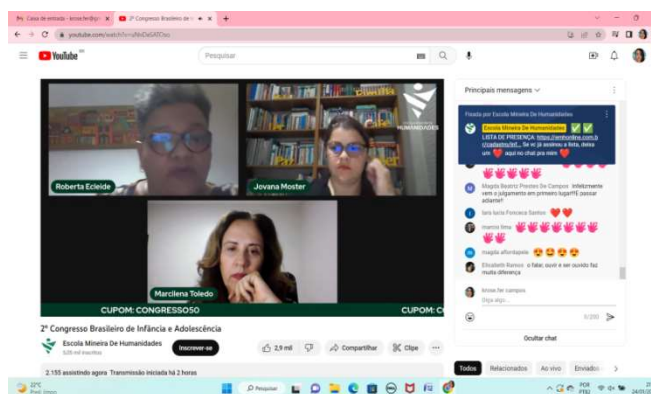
Caixa de entrada - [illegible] | 2º Congresso Brasileiro de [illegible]

youtube.com/watch?v=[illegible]

YouTube BR

Pesquisar

Roberta Ecleide

Jovana Moster

HUMANIDADES

Marcilena Toledo

CUPOM: CONGRESSO50

CUPOM: C

2º Congresso Brasileiro de Infância e Adolescência

Escola Mineira De Humanidades
520 mil inscritos

Inscrever-se

2,9 mil

Compartilhar

Clipe

2.155 assistindo agora Transmissão iniciada há 2 horas

Principais mensagens

Fixado por Escola Mineira De Humanidades

Escola Mineira De Humanidades ✅ ✅ LISTA DE PRESENÇA: https://emhonline.com.br/cadastro/lst... Se vc já assinou a lista, deixa um ❤️ aqui no chat pra mim ❤️

Magda Beatriz Prestes De Campos infelizmente vem o julgamento em primeiro lugar!!!É passar adiante!!

lara lucia Fonseca Santos ❤️ ❤️

marcio lima

magda alfondapelo

Elizabeth Ramos o falar, ouvir e ser ouvido faz muita diferença

know.her campos

Diga algo...

0/200

Ocultar chat

Todos

Relacionados

Ao vivo

Enviados

22°C

Pesquisar

POR

24/03